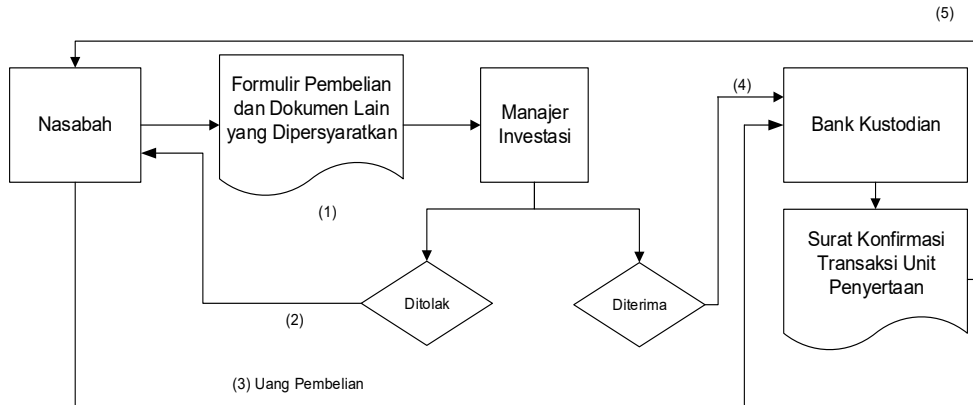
(5)

Nasabah

Formulir Pembelian dan Dokumen Lain yang Dipersyaratkan

(1)

Manajer Investasi

(4)

Bank Kustodian

Surat Konfirmasi Transaksi Unit Penyertaan

Ditolak

(2)

Diterima

(3) Uang Pembelian